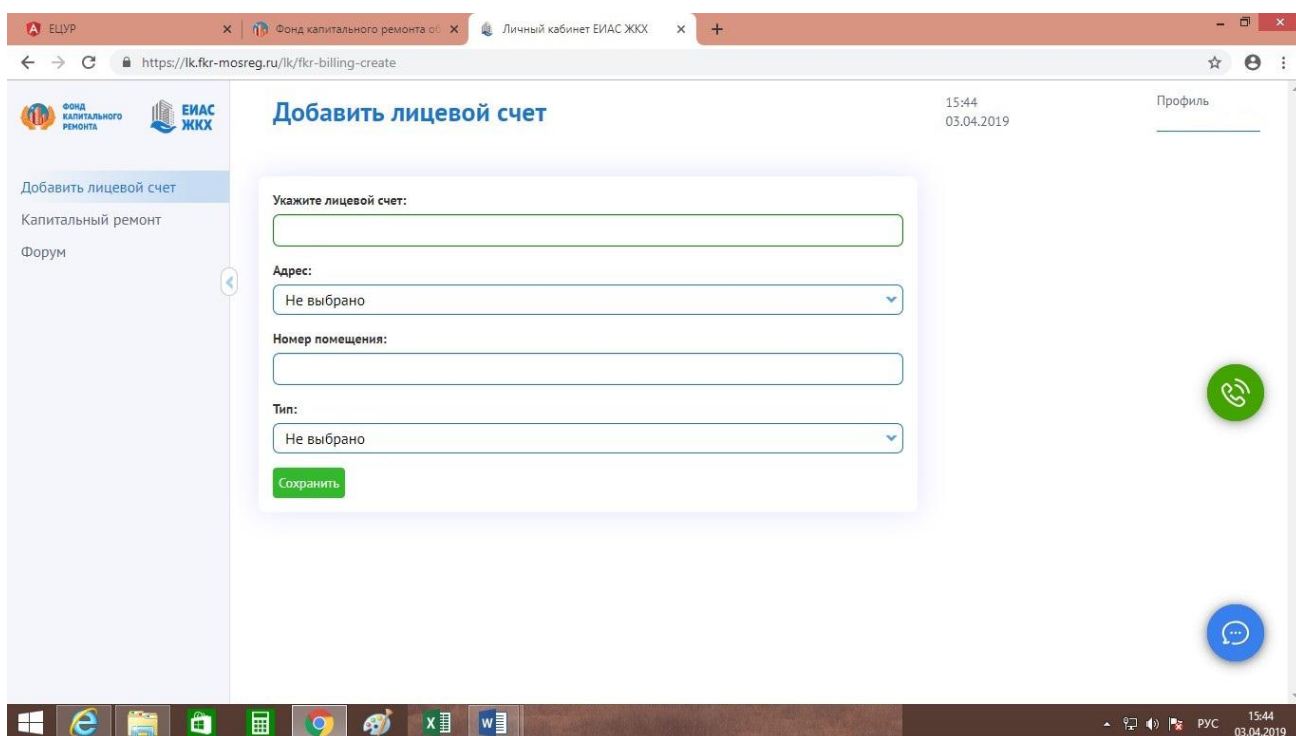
ЕЦУР
Фонд капитального ремонта об
Личный кабинет ЕИАС ЖКХ
+
https://lk.fkr-mosreg.ru/lk/fkr-billing-create

ФОНД КАПИТАЛЬНОГО РЕМОНТА
ЕИАС ЖКХ

Добавить лицевой счет

15:44
03.04.2019

Профиль

Добавить лицевой счет
Капитальный ремонт
Форум

Укажите лицевой счет:

Адрес:
Не выбрано

Номер помещения:

Тип:
Не выбрано

Сохранить

РУС
15:44
03.04.2019